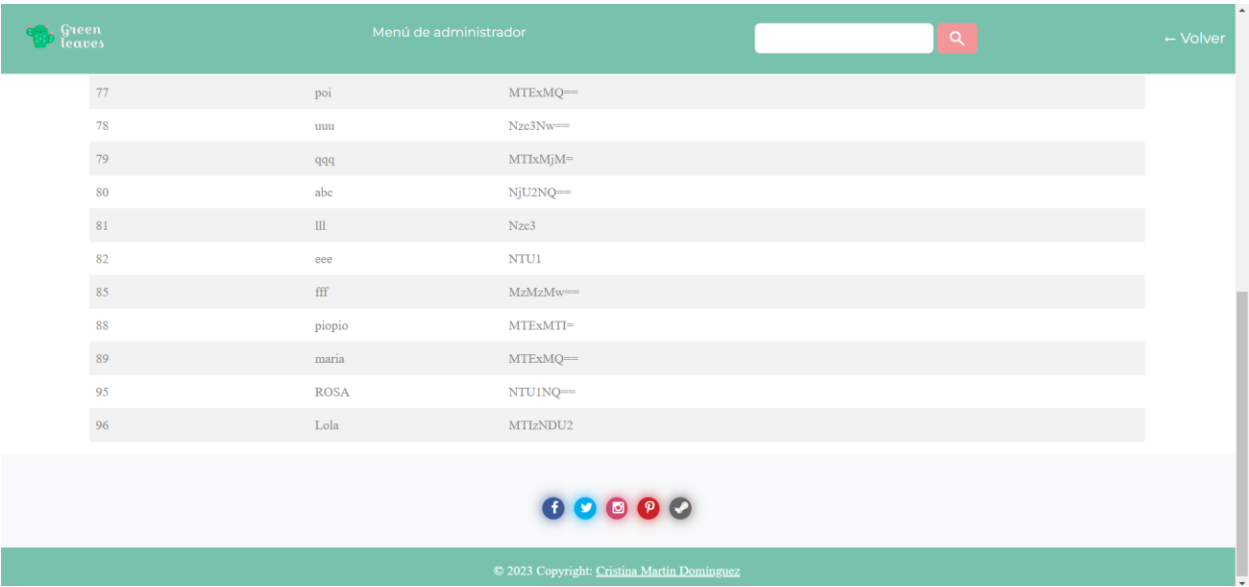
Green leaves

Menú de administrador

← Volver

| | | |
|---|---|---|
| 77 | poi | MTExMQ== |
| 78 | uuu | Nzc3Nw== |
| 79 | qqq | MTIxMjM= |
| 80 | abc | NjU2NQ== |
| 81 | lll | Nzc3 |
| 82 | eee | NTU1 |
| 85 | fff | MzMzMw== |
| 88 | piopio | MTExMTI= |
| 89 | maria | MTExMQ== |
| 95 | ROSA | NTU1NQ== |
| 96 | Lola | MTIzNDU2 |

© 2023 Copyright: Cristina Martín Dominguez